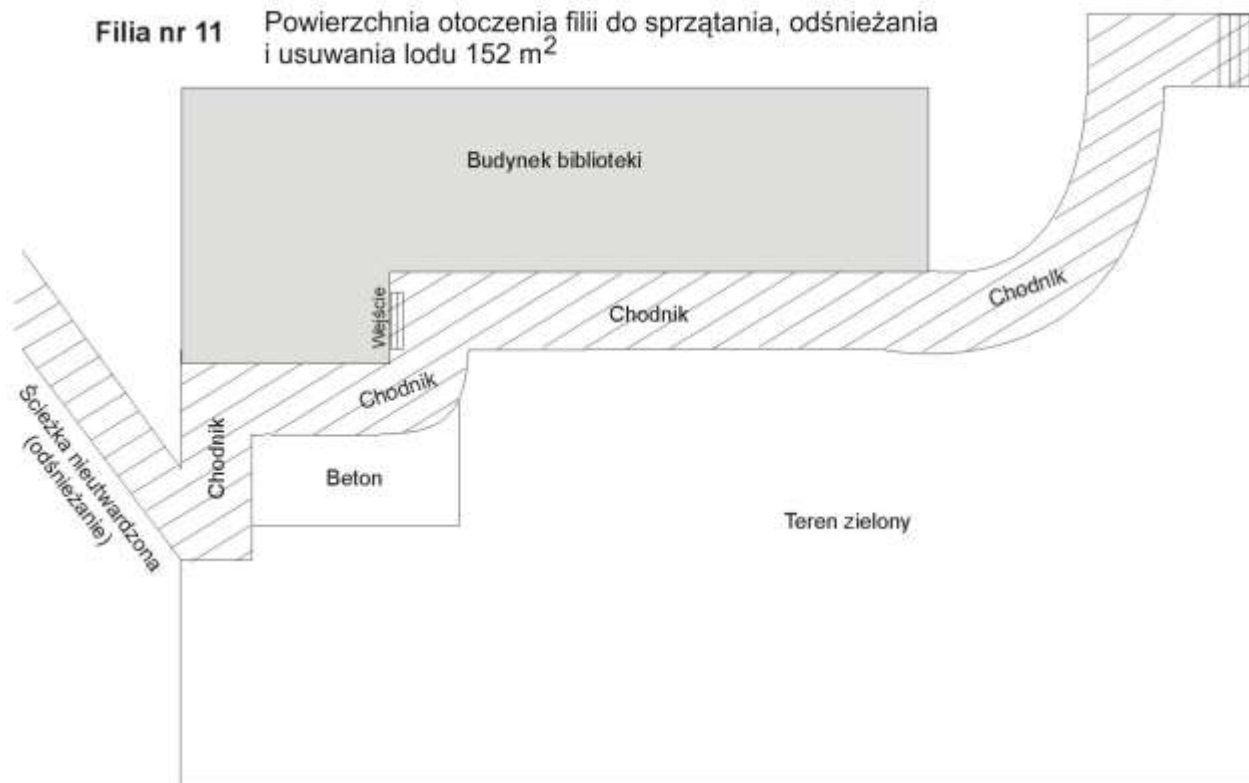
Filia nr 11

Powierzchnia otoczenia filii do sprzątania, odśnieżania i usuwania lodu 152 m$^2$

Budynek biblioteki

Wejście

Chodnik

Chodnik

Chodnik

Chodnik

Ścieżka nieutwardzona (odśnieżanie)

Beton

Teren zielony